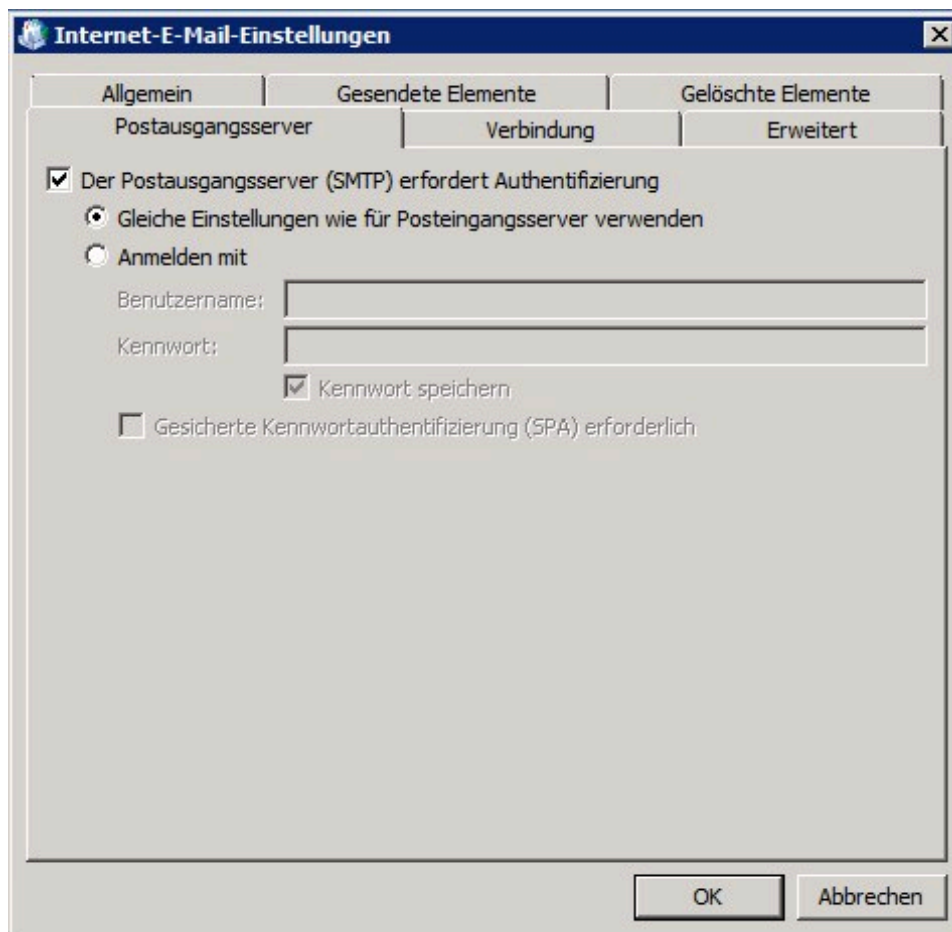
Internet-E-Mail-Einstellungen

Allgemein | Gesendete Elemente | Gelöschte Elemente

Postausgangsserver | Verbindung | Erweitert

Der Postausgangsserver (SMTP) erfordert Authentifizierung

Gleiche Einstellungen wie für Posteingangsserver verwenden

Anmelden mit

Benutzername:

Kennwort:

Kennwort speichern

Gesicherte Kennwortauthentifizierung (SPA) erforderlich

OK

Abbrechen